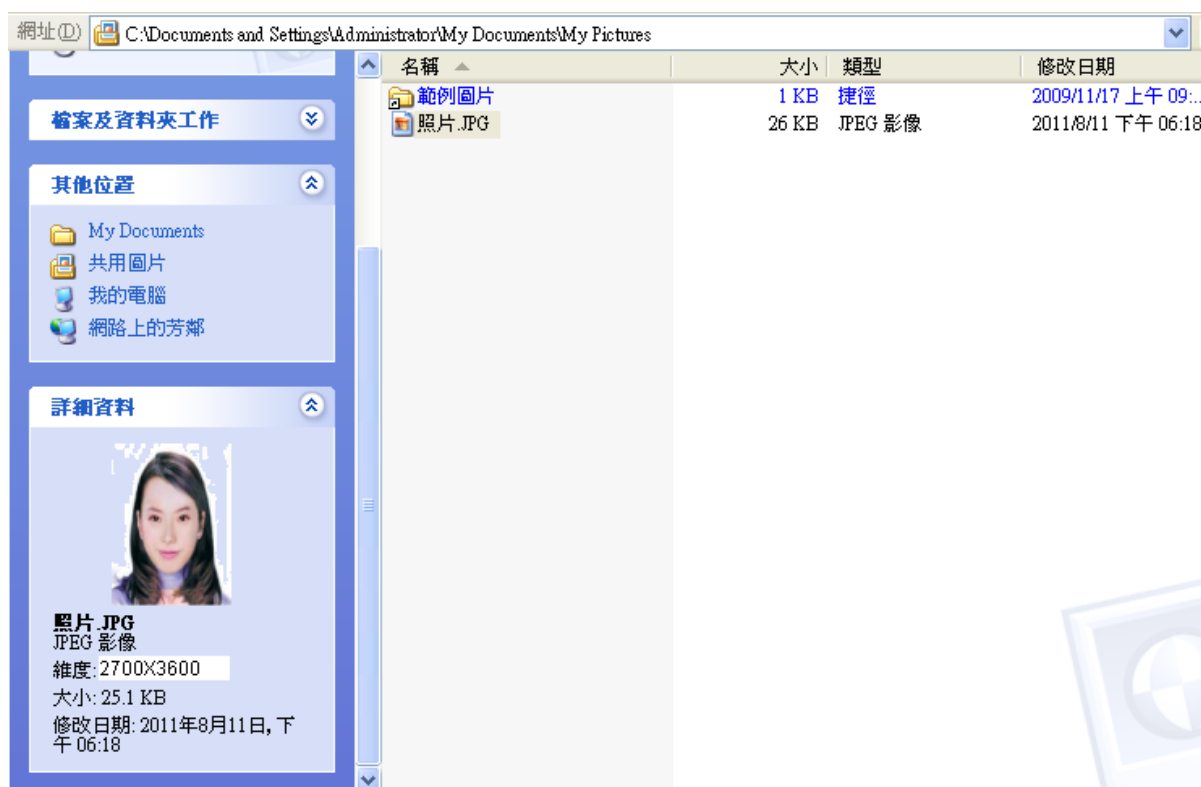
網址(D) C:\Documents and Settings\Administrator\My Documents\My Pictures

檔案及資料夾工作

其他位置

My Documents
共用圖片
我的電腦
網路上的芳鄰

詳細資料

照片.JPG
JPEG 影像
維度: 2700X3600
大小: 25.1 KB
修改日期: 2011年8月11日, 下午 06:18

| 名稱 | 大小 | 類型 | 修改日期 |
|---|---|---|---|
| 範例圖片 | 1 KB | 捷徑 | 2009/11/17 上午 09:... |
| 照片.JPG | 26 KB | JPEG 影像 | 2011/8/11 下午 06:18 |